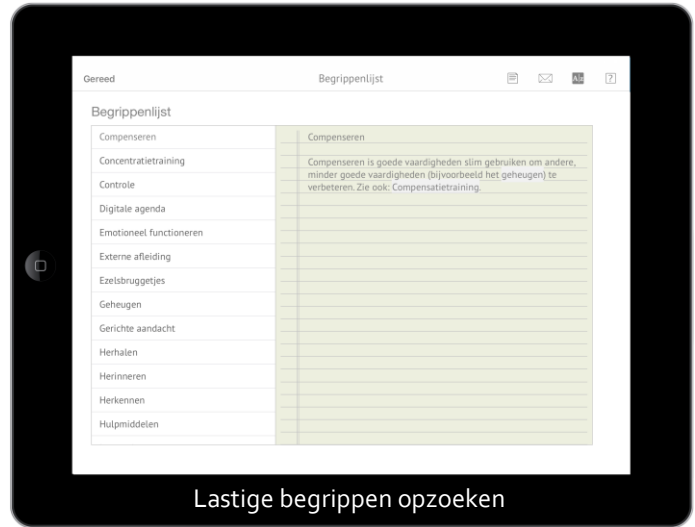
Gereed

Begrippenlijst

A|z

?

Begrippenlijst

Compenseren
Concentratietraining
Controle
Digitale agenda
Emotioneel functioneren
Externe afleiding
Ezelsbruggetjes
Geheugen
Gerichte aandacht
Herhalen
Herinneren
Herkennen
Hulpmiddelen

Compenseren

Compenseren is goede vaardigheden slim gebruiken om andere, minder goede vaardigheden (bijvoorbeeld het geheugen) te verbeteren. Zie ook: Compensatietraining.

Lastige begrippen opzoeken